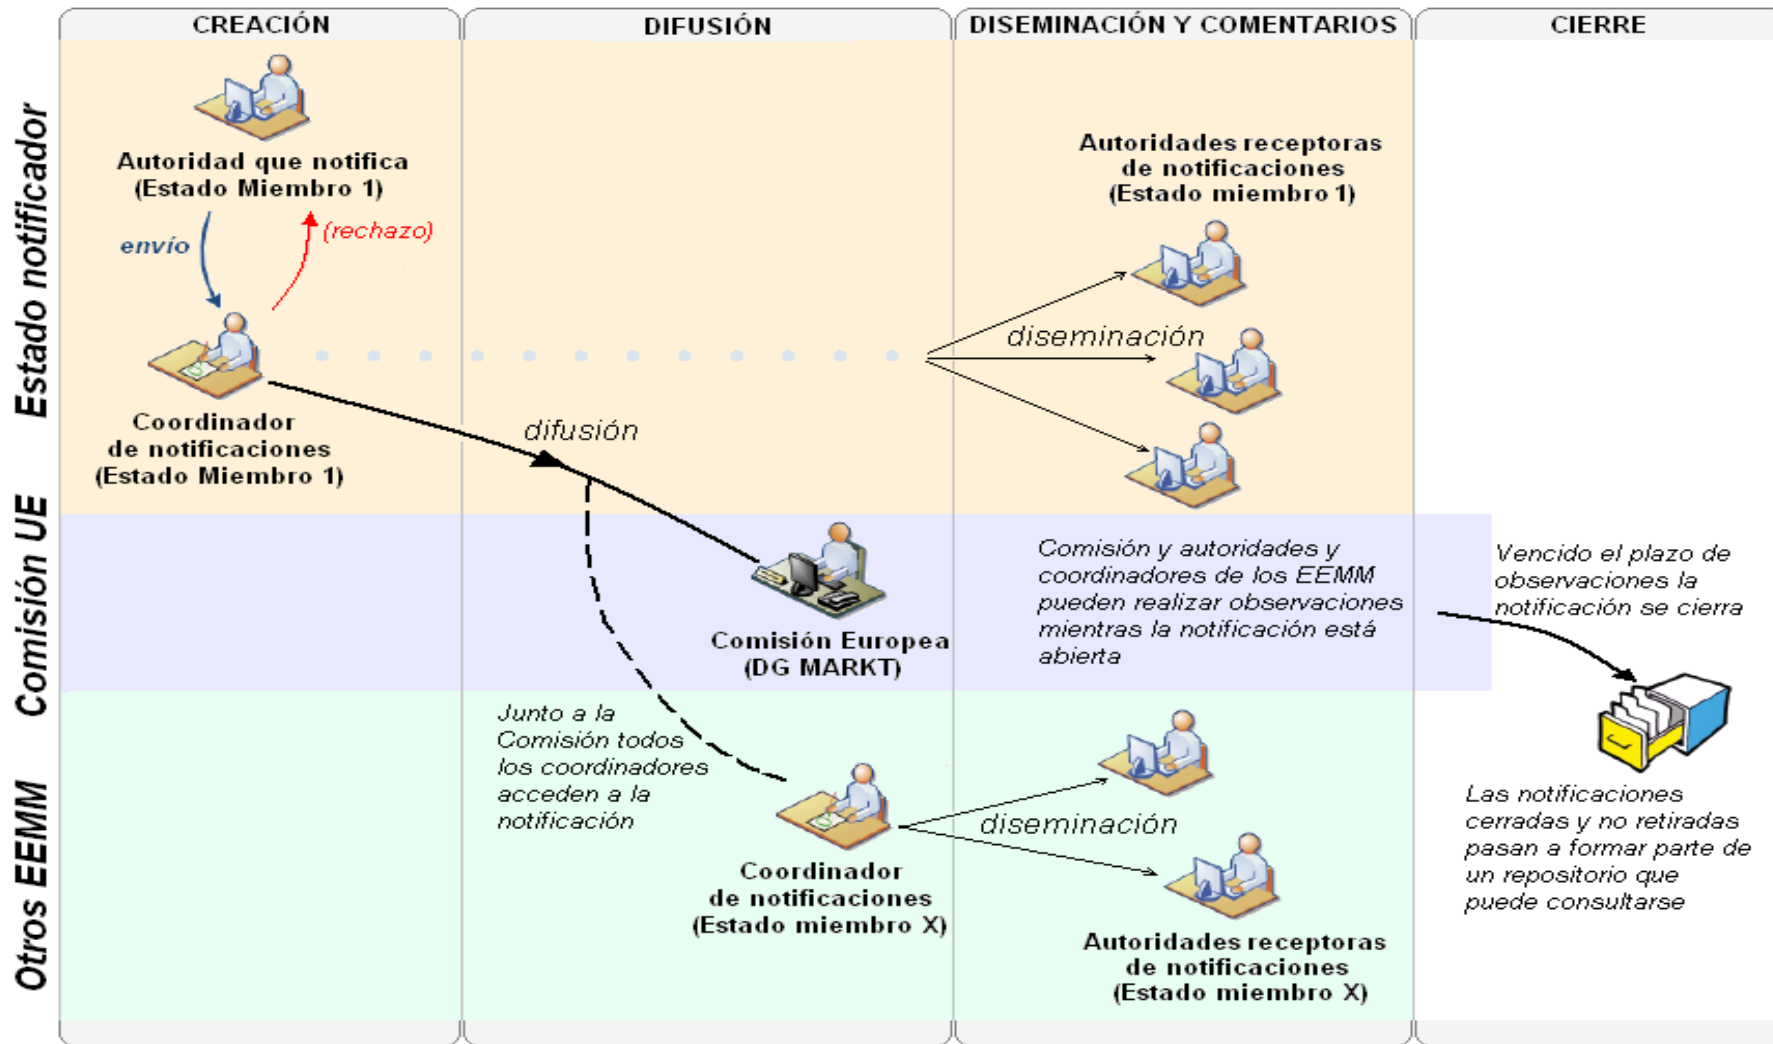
CREACIÓN

DIFUSIÓN

DISEMINACIÓN Y COMENTARIOS

CIERRE

Estado notificador

Comisión UE

Otros EEMM

Autoridad que notifica (Estado Miembro 1)

envío

(rechazo)

Coordinador de notificaciones (Estado Miembro 1)

difusión

Autoridades receptoras de notificaciones (Estado miembro 1)

diseminación

Comisión Europea (DG MARKT)

Comisión y autoridades y coordinadores de los EEMM pueden realizar observaciones mientras la notificación está abierta

Vencido el plazo de observaciones la notificación se cierra

Junto a la Comisión todos los coordinadores acceden a la notificación

Coordinador de notificaciones (Estado miembro X)

diseminación

Autoridades receptoras de notificaciones (Estado miembro X)

Las notificaciones cerradas y no retiradas pasan a formar parte de un repositorio que puede consultarse